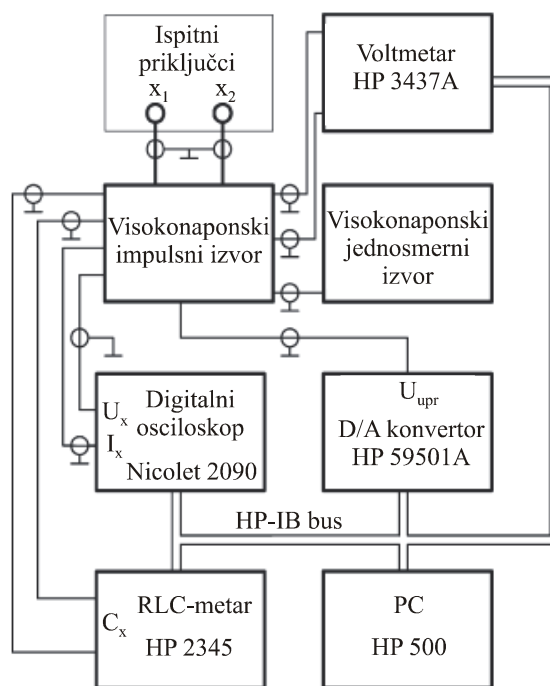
Ispitni priključci
$x_1$
$x_2$

Voltmetar HP 3437A

Visokonaponski impulsni izvor

Visokonaponski jednosmerni izvor

$U_x$
$I_x$
Digitalni osciloskop Nicolet 2090

$U_{upr}$
D/A konvertor HP 59501A

HP-IB bus

$C_x$
RLC-metar HP 2345

PC HP 500